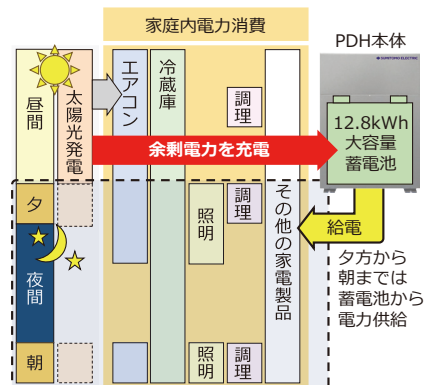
家庭内電力消費

PDH本体

SUMITOMO ELECTRIC

昼間

太陽光発電

エアコン

冷蔵庫

調理

12.8kWh
大容量
蓄電池

余剰電力を充電

夕

照明

調理

その他の家電製品

給電

夜間

夕方から
朝までは
蓄電池から
電力供給

朝

照明

調理